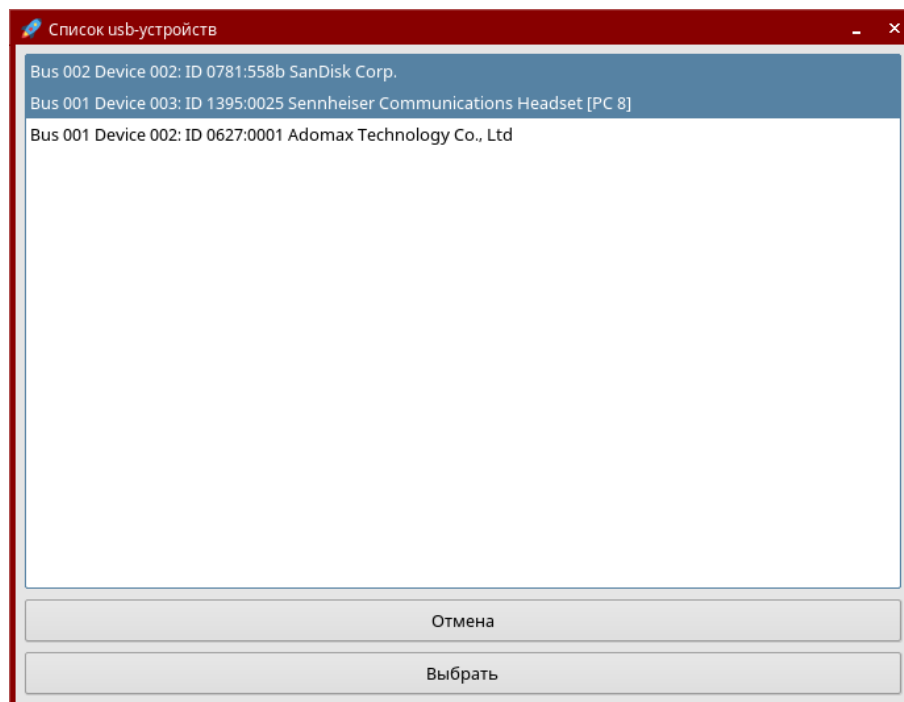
Список usb-устройств

Bus 002 Device 002: ID 0781:558b SanDisk Corp.
Bus 001 Device 003: ID 1395:0025 Sennheiser Communications Headset [PC 8]
Bus 001 Device 002: ID 0627:0001 Adomax Technology Co., Ltd

Отмена

Выбрать